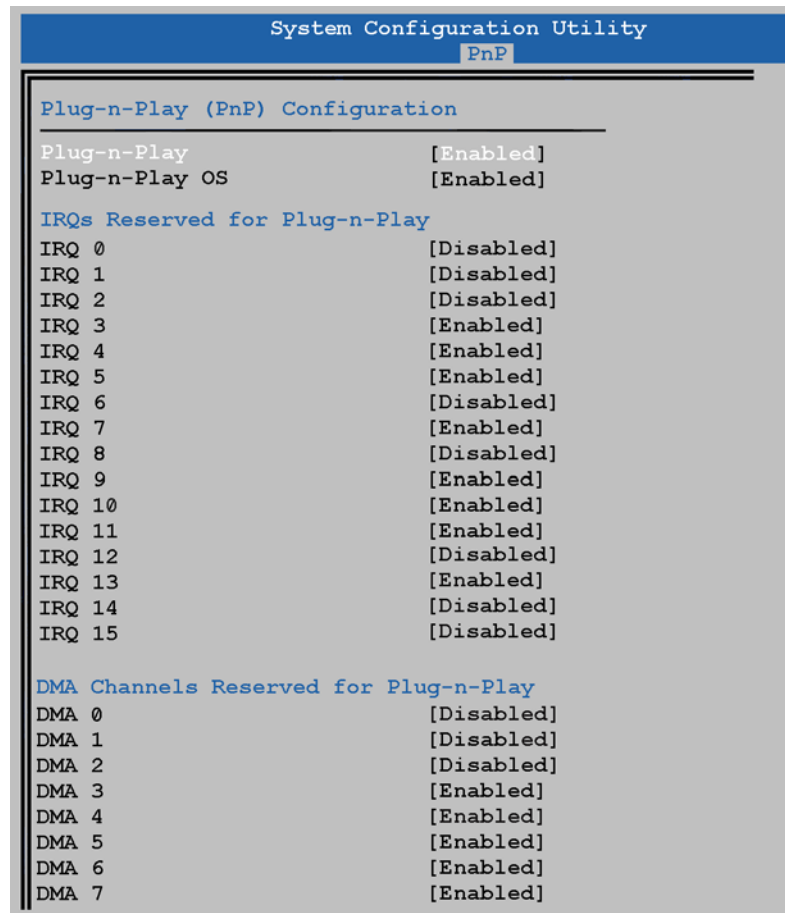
System Configuration Utility
PnP

Plug-n-Play (PnP) Configuration

Plug-n-Play [Enabled]
Plug-n-Play OS [Enabled]

IRQs Reserved for Plug-n-Play

| | |
|---|---|
| IRQ 0 | [Disabled] |
| IRQ 1 | [Disabled] |
| IRQ 2 | [Disabled] |
| IRQ 3 | [Enabled] |
| IRQ 4 | [Enabled] |
| IRQ 5 | [Enabled] |
| IRQ 6 | [Disabled] |
| IRQ 7 | [Enabled] |
| IRQ 8 | [Disabled] |
| IRQ 9 | [Enabled] |
| IRQ 10 | [Enabled] |
| IRQ 11 | [Enabled] |
| IRQ 12 | [Disabled] |
| IRQ 13 | [Enabled] |
| IRQ 14 | [Disabled] |
| IRQ 15 | [Disabled] |

DMA Channels Reserved for Plug-n-Play

| | |
|---|---|
| DMA 0 | [Disabled] |
| DMA 1 | [Disabled] |
| DMA 2 | [Disabled] |
| DMA 3 | [Enabled] |
| DMA 4 | [Enabled] |
| DMA 5 | [Enabled] |
| DMA 6 | [Enabled] |
| DMA 7 | [Enabled] |